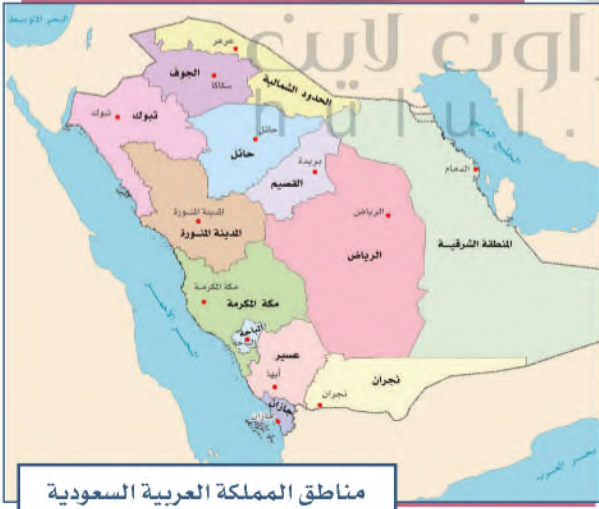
البحر المتوسط
عرعر
الجوف
سكاكا
الحدود الشمالية
تبوك
تبوك
حائل
حائل
بريدة
القصيم
الدمام
الرياض
المدينة المنورة
المدينة المنورة
الرياض
المنطقة الشرقية
مكة المكرمة
مكة المكرمة
الباحة
الباحة
عسير
أبها
نجران
نجران
جازان
جازان
اون لاين
hulul
مناطق المملكة العربية السعودية